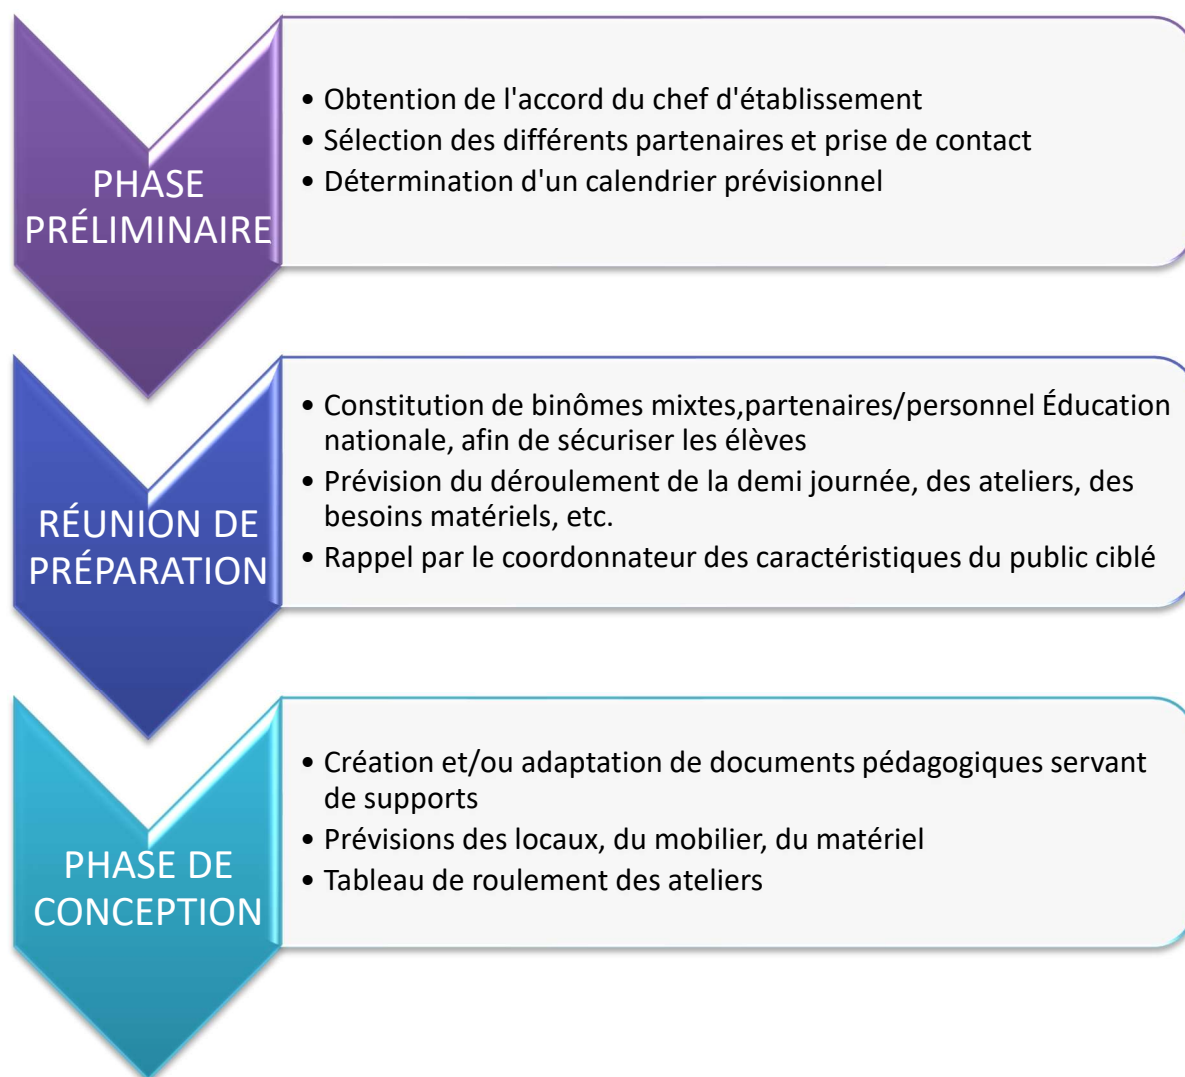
PHASE PRÉLIMINAIRE

• Obtention de l'accord du chef d'établissement
• Sélection des différents partenaires et prise de contact
• Détermination d'un calendrier prévisionnel

RÉUNION DE PRÉPARATION

• Constitution de binômes mixtes,partenaires/personnel Éducation nationale, afin de sécuriser les élèves
• Prévision du déroulement de la demi journée, des ateliers, des besoins matériels, etc.
• Rappel par le coordonnateur des caractéristiques du public ciblé

PHASE DE CONCEPTION

• Création et/ou adaptation de documents pédagogiques servant de supports
• Prévisions des locaux, du mobilier, du matériel
• Tableau de roulement des ateliers